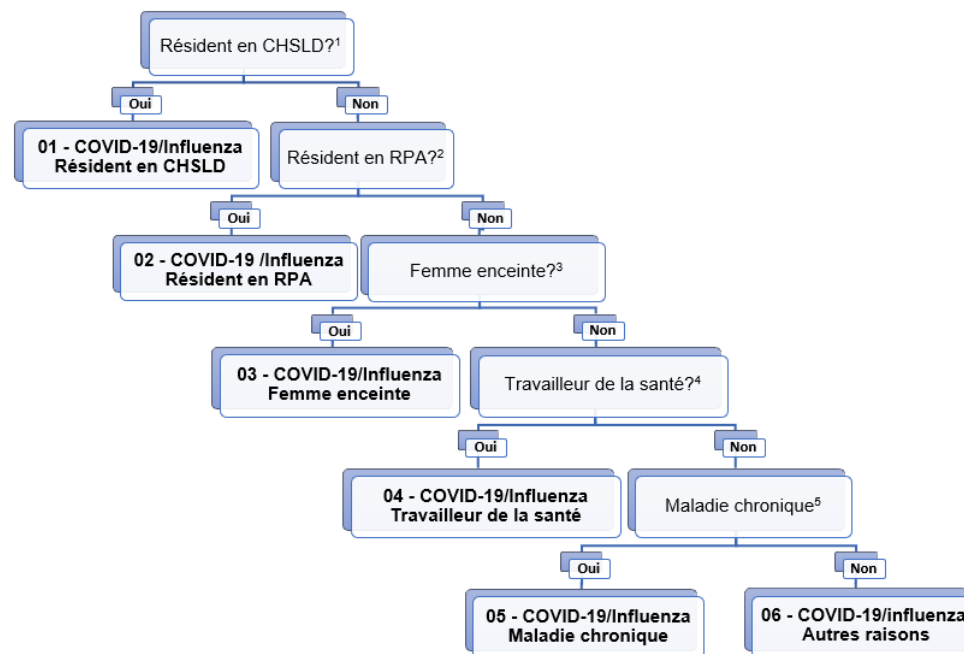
Résident en CHSLD?$^1$

Oui

Non

01 - COVID-19/Influenza
Résident en CHSLD

Résident en RPA?$^2$

Oui

Non

02 - COVID-19 /Influenza
Résident en RPA

Femme enceinte?$^3$

Oui

Non

03 - COVID-19/Influenza
Femme enceinte

Travailleur de la santé?$^4$

Oui

Non

04 - COVID-19/Influenza
Travailleur de la santé

Maladie chronique$^5$

Oui

Non

05 - COVID-19/Influenza
Maladie chronique

06 - COVID-19/influenza
Autres raisons